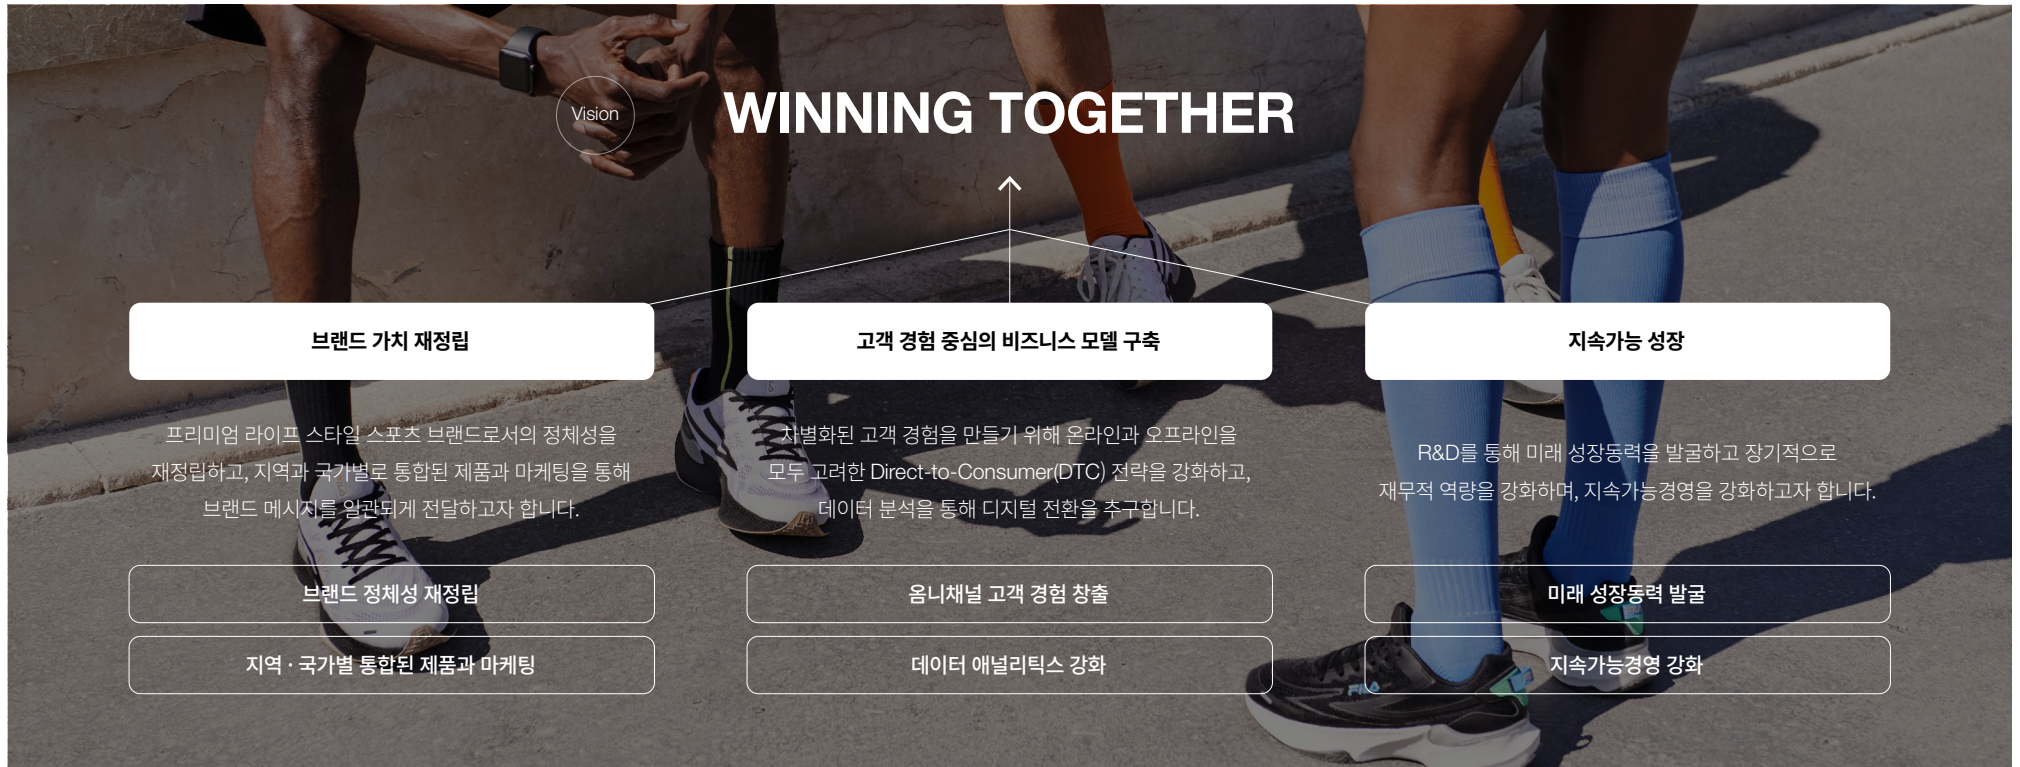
Vision

WINNING TOGETHER

브랜드 가치 재정립

프리미엄 라이프 스타일 스포츠 브랜드로서의 정체성을 재정립하고, 지역과 국가별로 통합된 제품과 마케팅을 통해 브랜드 메시지를 일관되게 전달하고자 합니다.

브랜드 정체성 재정립

지역 · 국가별 통합된 제품과 마케팅

고객 경험 중심의 비즈니스 모델 구축

차별화된 고객 경험을 만들기 위해 온라인과 오프라인을 모두 고려한 Direct-to-Consumer(DTC) 전략을 강화하고, 데이터 분석을 통해 디지털 전환을 추구합니다.

옴니채널 고객 경험 창출

데이터 애널리틱스 강화

지속가능 성장

R&D를 통해 미래 성장동력을 발굴하고 장기적으로 재무적 역량을 강화하며, 지속가능경영을 강화하고자 합니다.

미래 성장동력 발굴

지속가능경영 강화